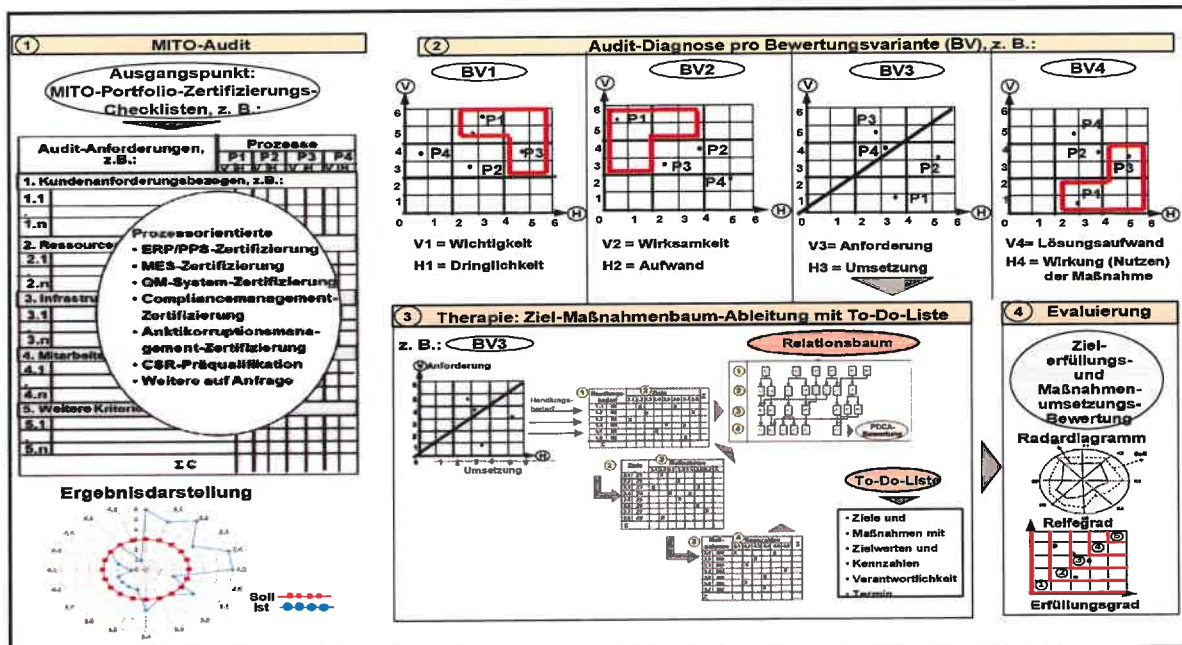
① MITO-Audit

Ausgangspunkt: MITO-Portfolio-Zertifizierungs-Checklisten, z. B.:

| Audit-Anforderungen, z.B.: | Prozesse P1 | P2 | P3 | P4 |
|---|---|---|---|---|
| 1. Kundenanforderungsbezogen, z.B.: | | | | |
| 1.1 | | | | |
| 1.n | | | | |
| 2. Ressourcen | | | | |
| 2.1 | | | | |
| 2.n | | | | |
| 3. Infrastruktur | | | | |
| 3.1 | | | | |
| 3.n | | | | |
| 4. Mitarbeiter | | | | |
| 4.1 | | | | |
| 4.n | | | | |
| 5. Weitere Kriterien | | | | |
| 5.1 | | | | |
| 5.n | | | | |
| Σ C | | | | |

Prozessorientierte
• ERP/PPS-Zertifizierung
• MES-Zertifizierung
• QM-System-Zertifizierung
• Compliancemanagement-Zertifizierung
• Anktikorruptionsmanagement-Zertifizierung
• CSR-Präqualifikation
• Weitere auf Anfrage

Ergebnisdarstellung

Soll
Ist

② Audit-Diagnose pro Bewertungsvariante (BV), z. B.:

BV1
V
P1 P4 P3 P2
H
V1 = Wichtigkeit
H1 = Dringlichkeit

BV2
P1 P2 P3 P4
V2 = Wirksamkeit
H2 = Aufwand

BV3
P3 P4 P2 P1
V3= Anforderung
H3 = Umsetzung

BV4
P4 P2 P3 P1
V4= Lösungsaufwand
H4 = Wirkung (Nutzen) der Maßnahme

③ Therapie: Ziel-Maßnahmenbaum-Ableitung mit To-Do-Liste

z. B.: BV3
Anforderung
Umsetzung
Handlungsbedarf
Relationsbaum
PDCA-Bewertung
Ziele
Maßnahmen
To-Do-Liste
• Ziele und
• Maßnahmen mit
• Zielwerten und
• Kennzahlen
• Verantwortlichkeit
• Termin

④ Evaluierung

Zielerfüllungs- und Maßnahmenumsetzungs-Bewertung

Radardiagramm
Soll
Reifegrad
Erfüllungsgrad